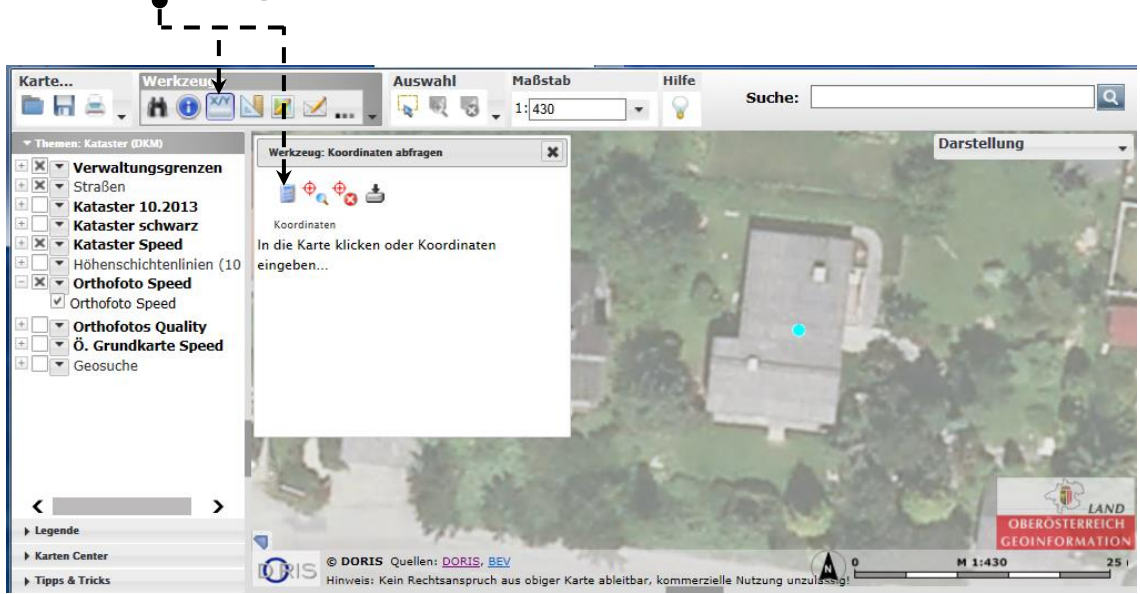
Karte...
Werkzeu
Auswahl
Maßstab
1: 430
Hilfe
Suche:

Themen: Kataster (DKM)
Verwaltungsgrenzen
Straßen
Kataster 10.2013
Kataster schwarz
Kataster Speed
Höhenschichtenlinien (10
Orthofoto Speed
Orthofoto Speed
Orthofotos Quality
Ö. Grundkarte Speed
Geosuche

Legende
Karten Center
Tipps & Tricks

Werkzeug: Koordinaten abfragen
Koordinaten
In die Karte klicken oder Koordinaten eingeben...

Darstellung

LAND
OBERÖSTERREICH
GEOINFORMATION

DORIS
© DORIS Quellen: DORIS, BEV
Hinweis: Kein Rechtsanspruch aus obiger Karte ableitbar, kommerzielle Nutzung unzulässig!
0
M 1:430
25